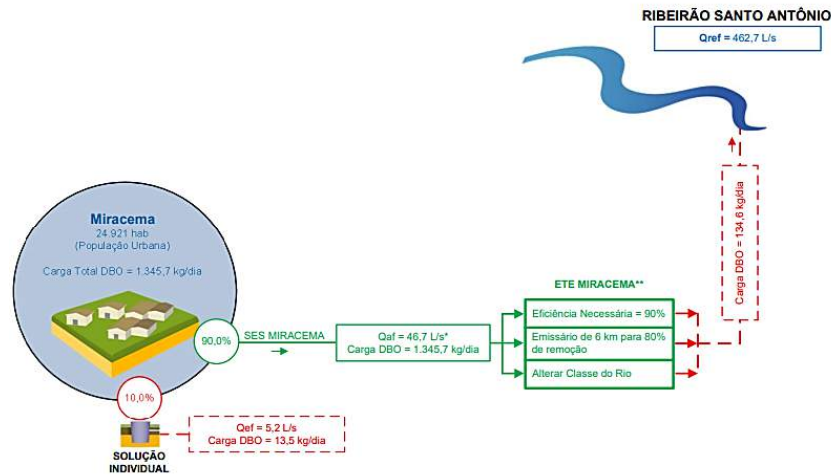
RIBEIRÃO SANTO ANTÔNIO

Qref = 462,7 L/s

Miracema
24.921 hab
(População Urbana)

Carga Total DBO = 1.345,7 kg/dia

90,0%

SES MIRACEMA

Qaf = 46,7 L/s*
Carga DBO = 1.345,7 kg/dia

ETE MIRACEMA**

Eficiência Necessária = 90%

Emissário de 6 km para 80% de remoção

Alterar Classe do Rio

Carga DBO = 134,6 kg/dia

10,0%

Qef = 5,2 L/s
Carga DBO = 13,5 kg/dia

SOLUÇÃO INDIVIDUAL